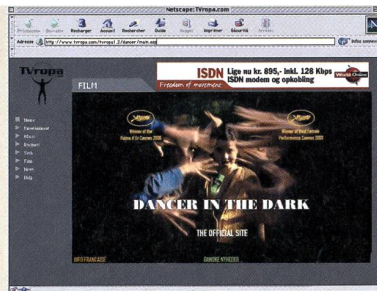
Netscape: TVropa.com

Précédente Suivante Recharger Accueil Rechercher Guide Images Imprimer Sécurité Arrêter

Adresse http://www.tvropa.com/tvropa1.2/dancer/main.asp

Infos connexes

N

TVropa

FILM

ISDN Lige nu kr. 895,- inkl. 128 Kbps ISDN modem og opkobling

Freedom of movement

World Online

Home
Entertainment
Music
Busines
Tech
Film
News
Help

Winner of the Palme d'Or Cannes 2000

Winner of Best Actress Performance Cannes 2000

DANCER IN THE DARK

THE OFFICIAL SITE

INFO FRANCAISE

DANSKE NYHEDER